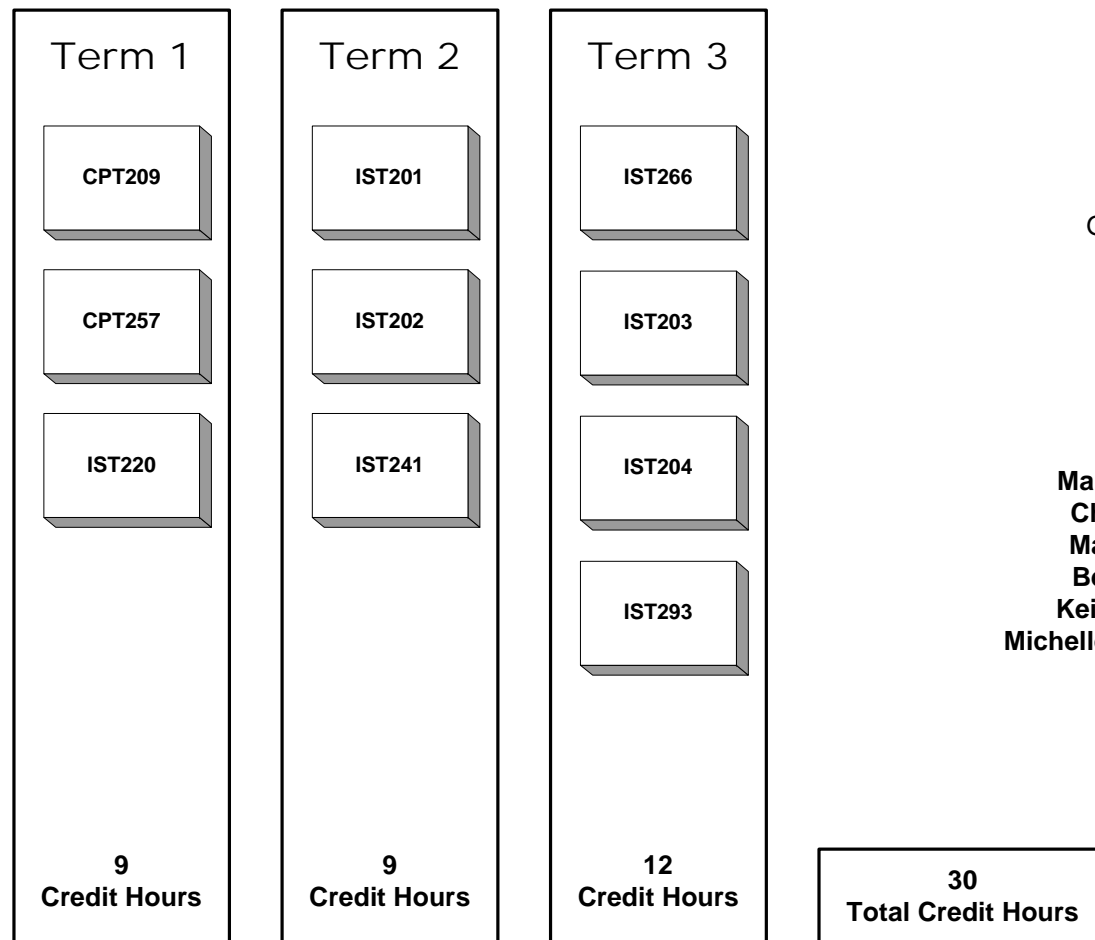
Term 1

CPT209

CPT257

IST220

9
Credit Hours

Term 2

IST201

IST202

IST241

9
Credit Hours

Term 3

IST266

IST203

IST204

IST293

12
Credit Hours

C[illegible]

Ma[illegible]
Cl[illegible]
Ma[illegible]
Be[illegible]
Kei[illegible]
Michell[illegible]

30
Total Credit Hours